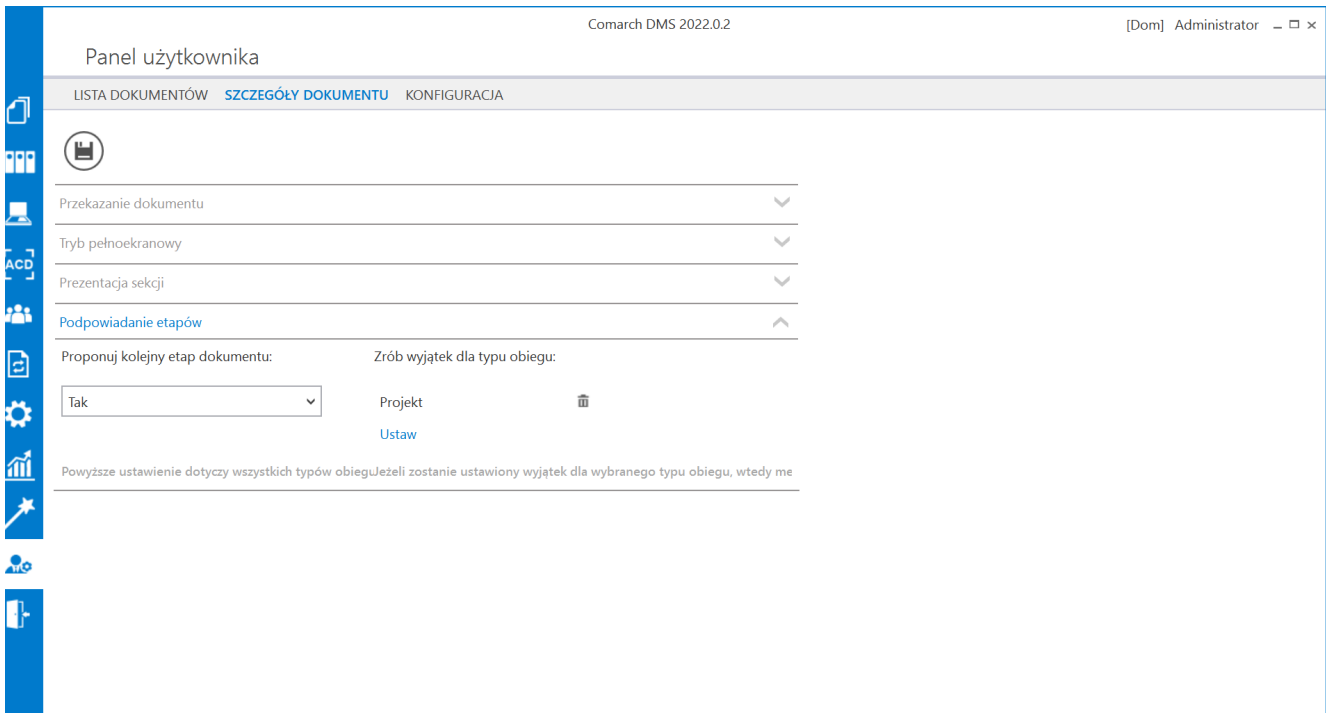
Comarch DMS 2022.0.2

[Dom] Administrator

Panel użytkownika

LISTA DOKUMENTÓW SZCZEGÓŁY DOKUMENTU KONFIGURACJA

ACD

Przekazanie dokumentu

Tryb pełnoekranowy

Prezentacja sekcji

Podpowiadanie etapów

Proponuj kolejny etap dokumentu:

Tak

Zrób wyjątek dla typu obiegu:

Projekt

Ustaw

Powyższe ustawienie dotyczy wszystkich typów obieguJeżeli zostanie ustawiony wyjątek dla wybranego typu obiegu, wtedy me